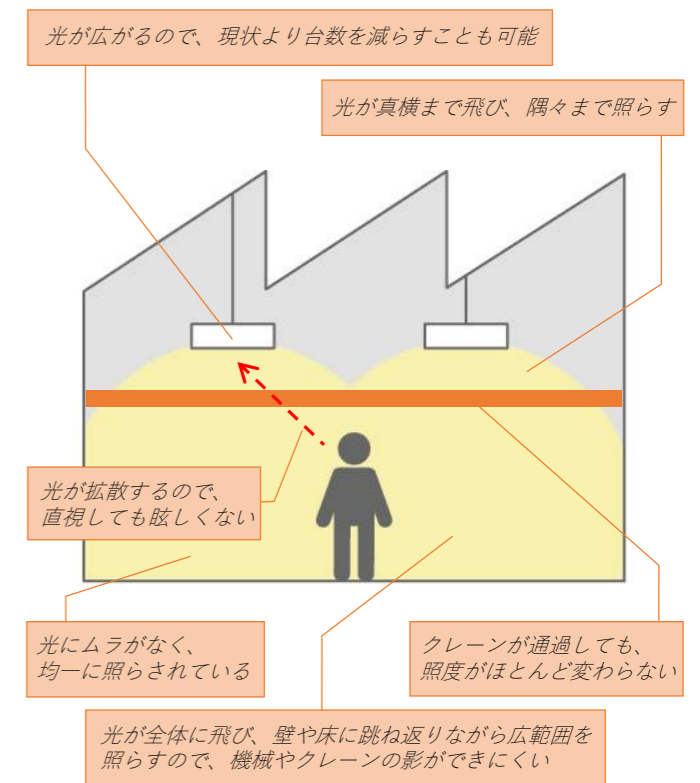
光が広がるので、現状より台数を減らすことも可能

光が真横まで飛び、隅々まで照らす

光が拡散するので、直視しても眩しくない

光にムラがなく、均一に照らされている

クレーンが通過しても、照度がほとんど変わらない

光が全体に飛び、壁や床に跳ね返りながら広範囲を照らすので、機械やクレーンの影ができにくい